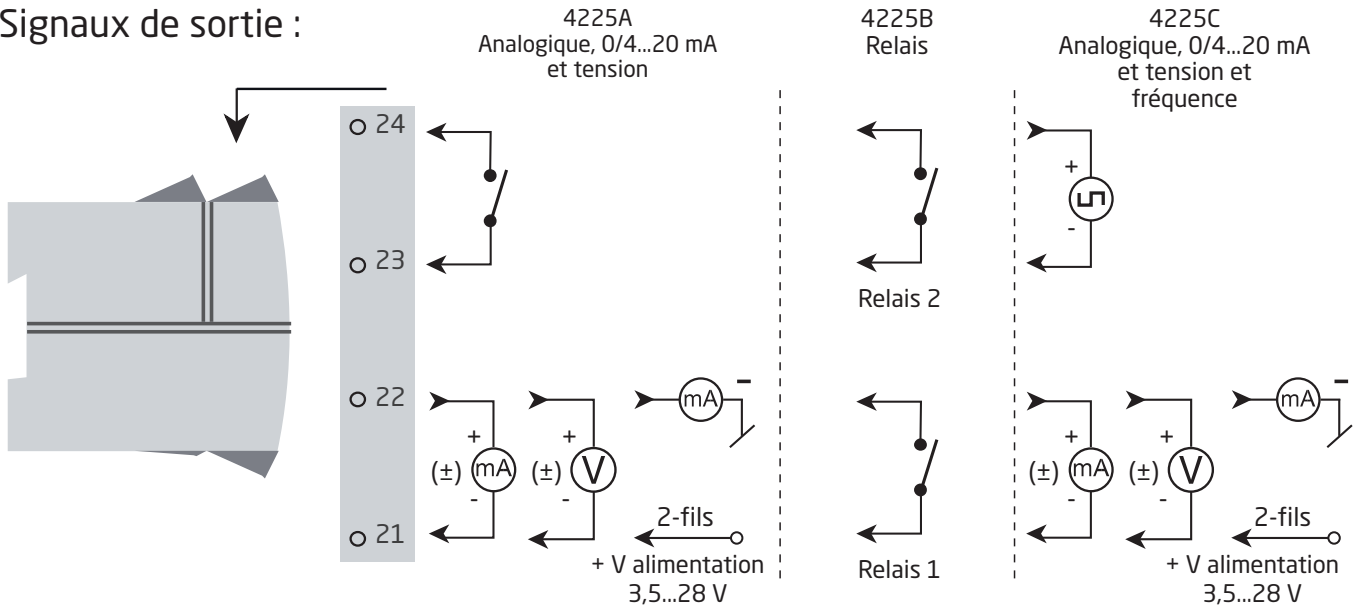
Signaux de sortie :

4225A
Analogique, 0/4...20 mA
et tension

4225B
Relais

4225C
Analogique, 0/4...20 mA
et tension et
fréquence

24

23

22

21

Relais 2

Relais 1

+
-

+
(±) mA
-

+
(±) V
-

mA
–

2-fils
+ V alimentation
3,5...28 V

+
(±) mA
-

+
(±) V
-

mA
–

2-fils
+ V alimentation
3,5...28 V